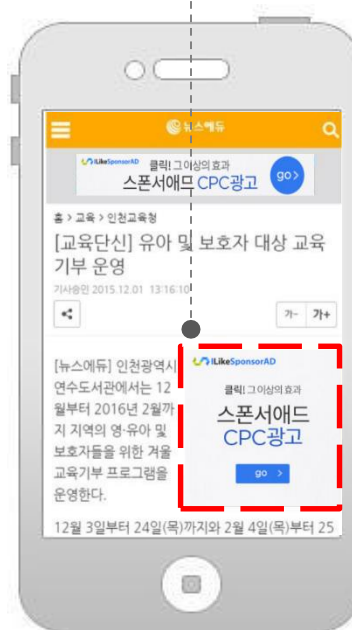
뉴스에듀

ILikeSponsorAD 클릭! 그 이상의 효과
스폰서애드 CPC광고
go

홈 > 교육 > 인천교육청

[교육단신] 유아 및 보호자 대상 교육기부 운영

기사승인 2015.12.01 13:16:10

가- 가+

[뉴스에듀] 인천광역시 연수도서관에서는 12월부터 2016년 2월까지 지역의 영·유아 및 보호자들을 위한 겨울 교육기부 프로그램을 운영한다.

ILikeSponsorAD
클릭! 그 이상의 효과
스폰서애드
CPC광고
go >

12월 3일부터 24일(목)까지와 2월 4일(목)부터 25